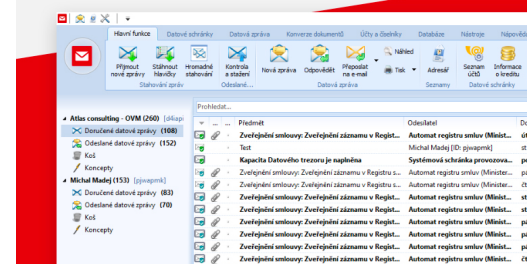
Hlavní funkce | Datové schránky | Datová zpráva | Konverze dokumentů | Účty a doklady | Databáze | Nástroje | Nápověda

Přijmout nové zprávy
Stáhnout hlavičky
Hromadné stažení
Stahování zpráv

Kontrola a stažení
Odeslané...

Nová zpráva
Odpovědět
Přeposlat na e-mail
Náhled
Tisk
Datová zpráva

Adresář
Seznamy

Seznam účtů
Informace o kreditu
Datové schránky

Atlas consulting - OVM (260) [d4iapi
Doručené datové zprávy (108)
Odeslané datové zprávy (152)
Koš
Koncepty
Michal Madej (153) [pjwapmk]
Doručené datové zprávy (83)
Odeslané datové zprávy (70)
Koš
Koncepty

Prohledat...

| Předmět | Odesílatel |
|---|---|
| Zveřejnění smlouvy: Zveřejnění záznamu v Regist... | Automat registru smluv (Minist... |
| Test | Michal Madej [ID: pjwapmk] |
| Kapacita Datového trezoru je naplněna | Systémová schránka provozova... |
| Zveřejnění smlouvy: Zveřejnění záznamu v Registru s... | Automat registru smluv (Minist... |
| Zveřejnění smlouvy: Zveřejnění záznamu v Registru s... | Automat registru smluv (Minist... |
| Zveřejnění smlouvy: Zveřejnění záznamu v Registru s... | Automat registru smluv (Minist... |
| Zveřejnění smlouvy: Zveřejnění záznamu v Registru s... | Automat registru smluv (Minist... |
| Zveřejnění smlouvy: Zveřejnění záznamu v Registru s... | Automat registru smluv (Minist... |
| Zveřejnění smlouvy: Zveřejnění záznamu v Registru s... | Automat registru smluv (Minist... |
| Zveřejnění smlouvy: Zveřejnění záznamu v Registru s... | Automat registru smluv (Minist... |
| Zveřejnění smlouvy: Zveřejnění záznamu v Registru s... | Automat registru smluv (Minist... |
| Zveřejnění smlouvy: Zveřejnění záznamu v Registru s... | Automat registru smluv (Minist... |